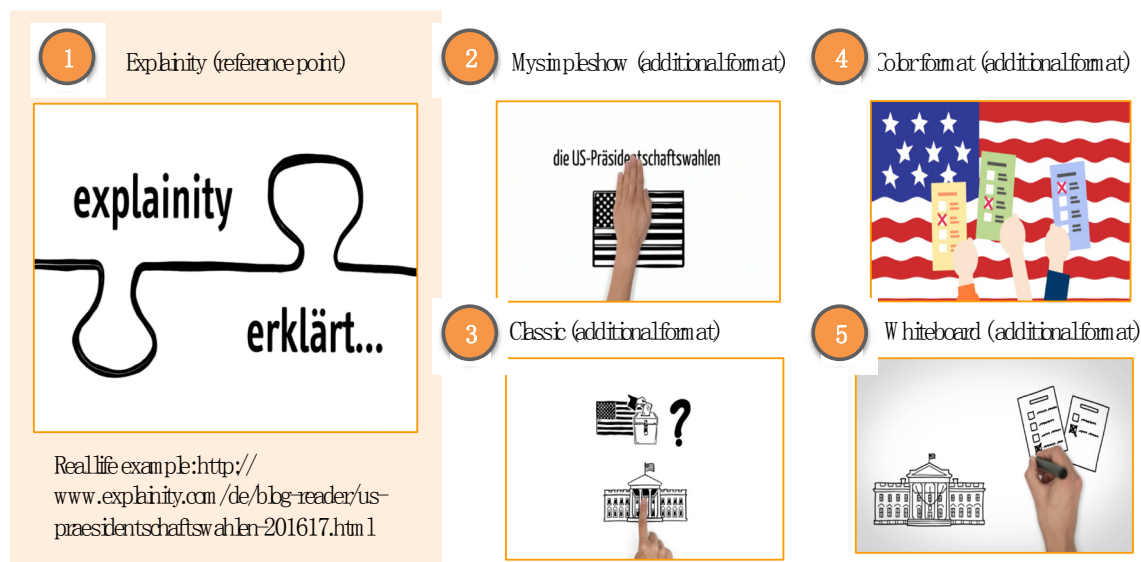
1 Explainity (reference point)

explainity

erklärt...

Real life example: http://www.explainity.com/de/blog-reader/us-praesidentschaftswahlen-201617.html

2 Mysimpleshow (additional format)

die US-Präsidentschaftswahlen

4 Color format (additional format)

3 Classic (additional format)

?

5 Whiteboard (additional format)